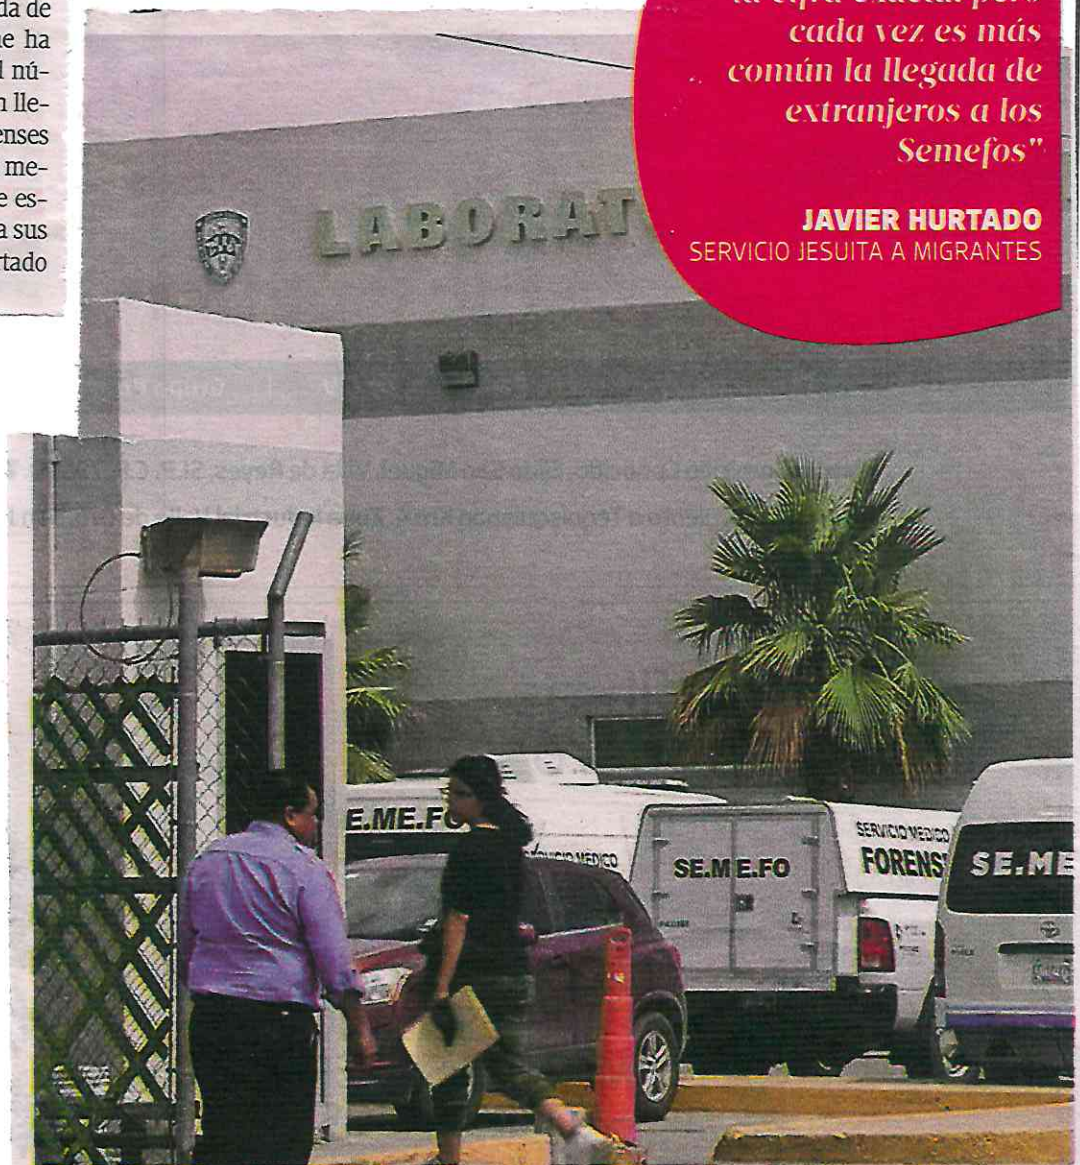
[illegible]da de
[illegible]e ha
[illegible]l nú-
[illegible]n lle-
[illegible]enses
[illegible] me-
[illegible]e es-
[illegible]a sus
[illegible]rtado

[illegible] cada vez es más común la llegada de extranjeros a los Semefos"

JAVIER HURTADO
SERVICIO JESUITA A MIGRANTES

LABORAT

E.ME.FO
SERVICIO MEDICO
SE.ME.FO
SERVICIO MEDICO
FORENS
SE.ME